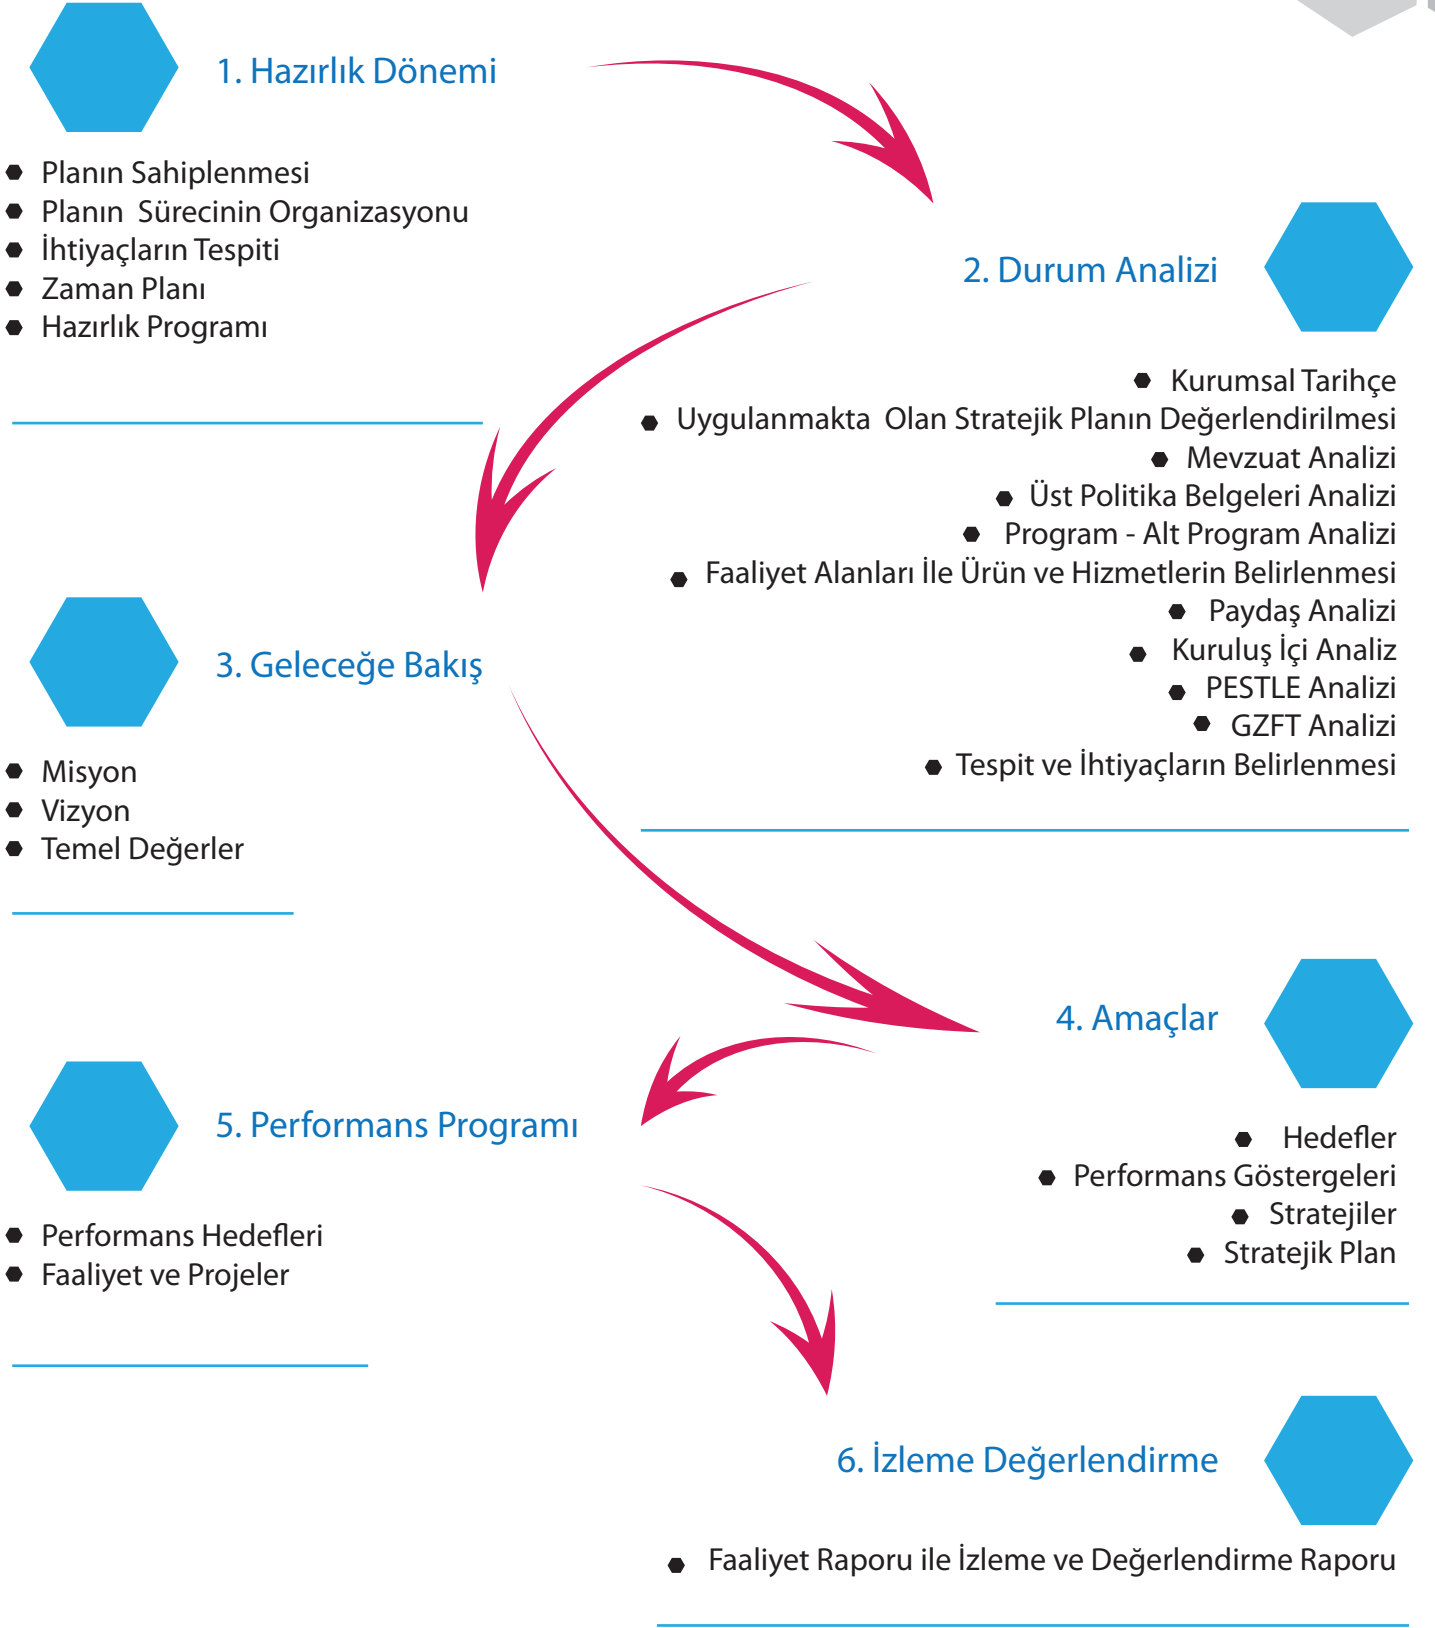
1. Hazırlık Dönemi

- Planın Sahiplenmesi
- Planın Sürecinin Organizasyonu
- İhtiyaçların Tespiti
- Zaman Planı
- Hazırlık Programı

2. Durum Analizi

- Kurumsal Tarihçe
- Uygulanmakta Olan Stratejik Planın Değerlendirilmesi
- Mevzuat Analizi
- Üst Politika Belgeleri Analizi
- Program - Alt Program Analizi
- Faaliyet Alanları İle Ürün ve Hizmetlerin Belirlenmesi
- Paydaş Analizi
- Kuruluş İçi Analiz
- PESTLE Analizi
- GZFT Analizi
- Tespit ve İhtiyaçların Belirlenmesi

3. Geleceğe Bakış

- Misyon
- Vizyon
- Temel Değerler

4. Amaçlar

- Hedefler
- Performans Göstergeleri
- Stratejiler
- Stratejik Plan

5. Performans Programı

- Performans Hedefleri
- Faaliyet ve Projeler

6. İzleme Değerlendirme

- Faaliyet Raporu ile İzleme ve Değerlendirme Raporu